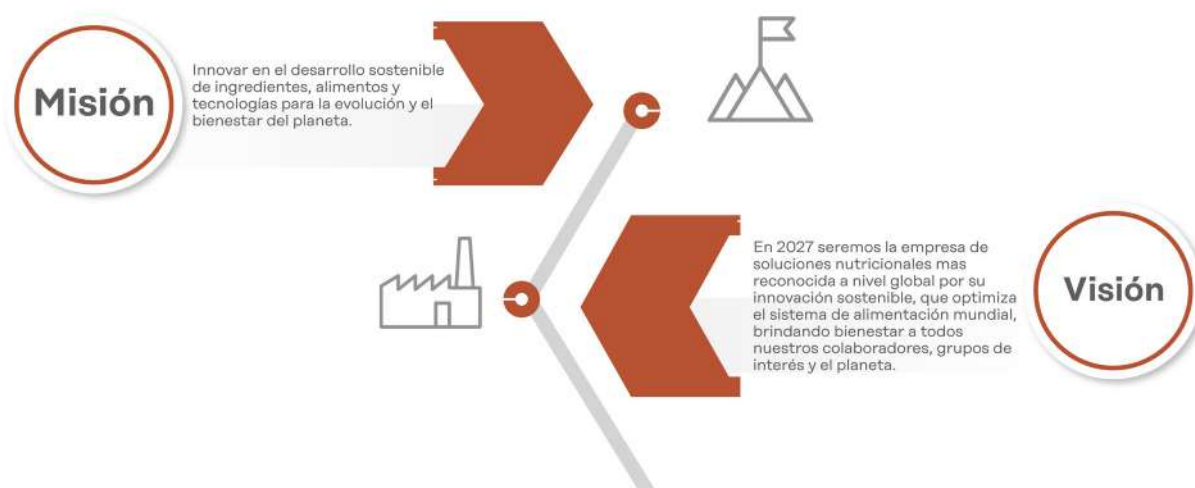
Misión

Innovar en el desarrollo sostenible de ingredientes, alimentos y tecnologías para la evolución y el bienestar del planeta.

En 2027 seremos la empresa de soluciones nutricionales mas reconocida a nivel global por su innovación sostenible, que optimiza el sistema de alimentación mundial, brindando bienestar a todos nuestros colaboradores, grupos de interés y el planeta.

Visión